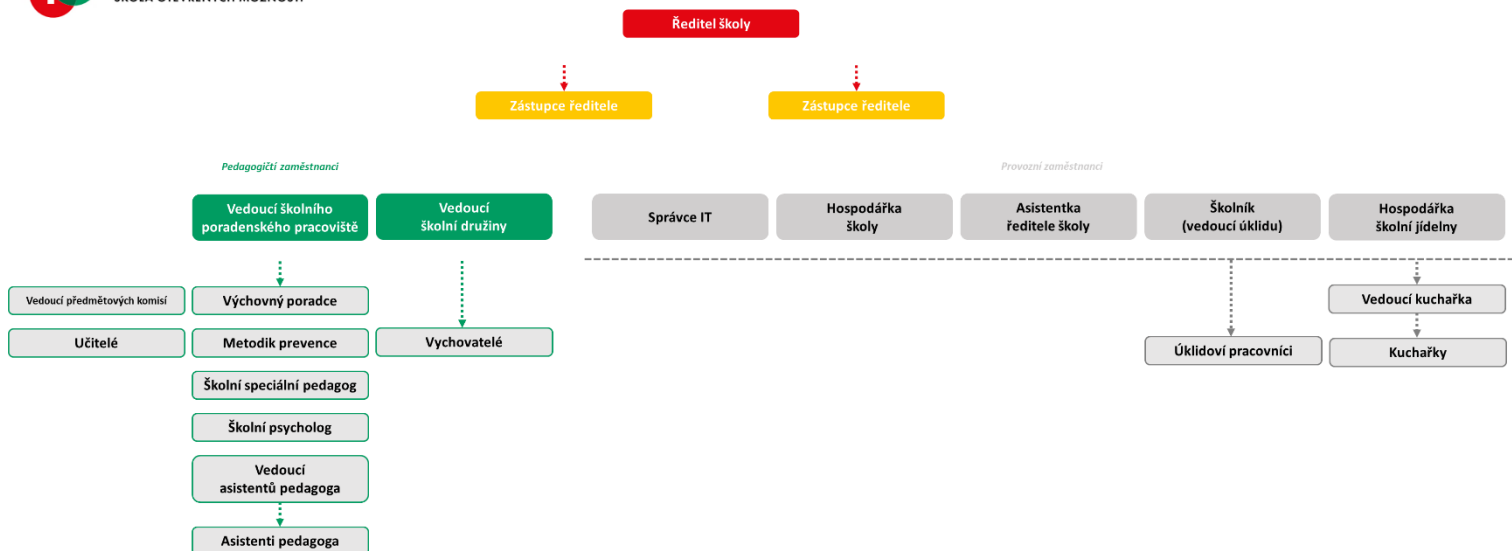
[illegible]

Ředitel školy

Zástupce ředitele

Zástupce ředitele

Pedagogičtí zaměstnanci

Provozní zaměstnanci

Vedoucí školního poradenského pracoviště

Vedoucí školní družiny

Správce IT

Hospodářka školy

Asistentka ředitele školy

Školník (vedoucí úklidu)

Hospodářka školní jídelny

Vedoucí předmětových komisí

Výchovný poradce

Vedoucí kuchařka

Učitelé

Metodik prevence

Vychovatelé

Úklidoví pracovníci

Kuchařky

Školní speciální pedagog

Školní psycholog

Vedoucí asistentů pedagoga

Asistenti pedagoga